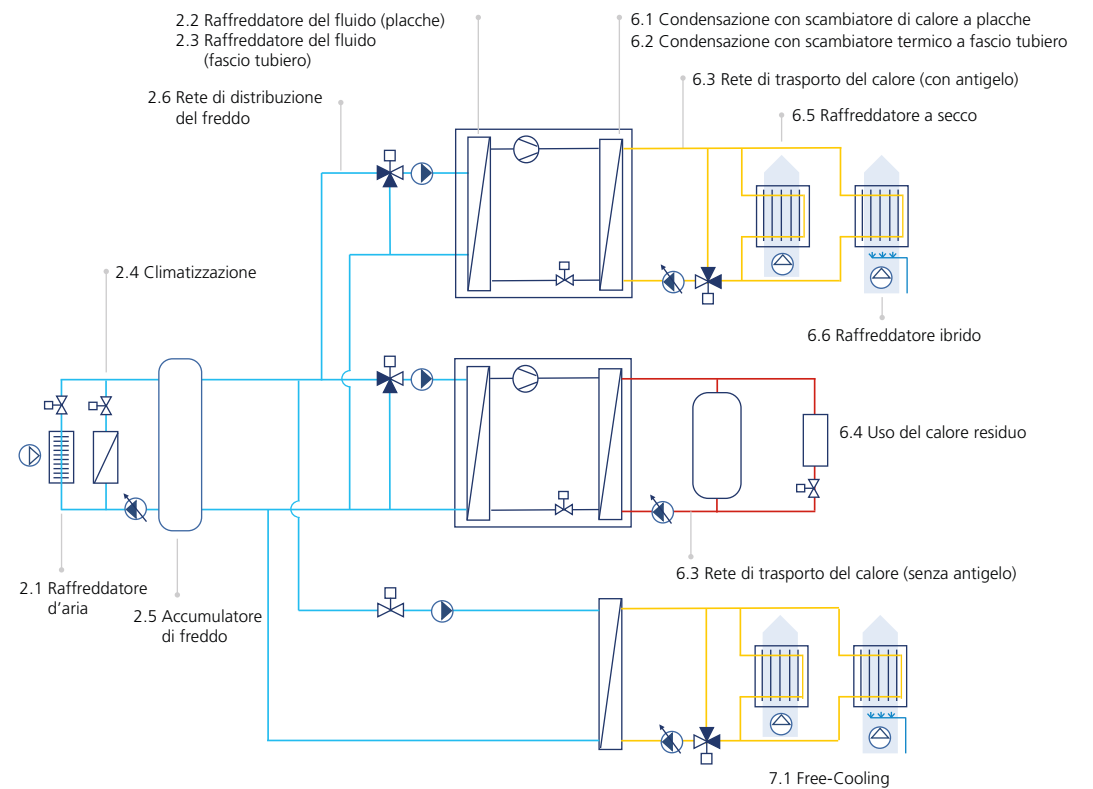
2.2 Raffreddatore del fluido (placche)
2.3 Raffreddatore del fluido (fascio tubiero)

6.1 Condensazione con scambiatore di calore a placche
6.2 Condensazione con scambiatore termico a fascio tubiero

6.3 Rete di trasporto del calore (con antigelo)

2.6 Rete di distribuzione del freddo

6.5 Raffreddatore a secco

2.4 Climatizzazione

6.6 Raffreddatore ibrido

6.4 Uso del calore residuo

2.1 Raffreddatore d’aria

2.5 Accumulatore di freddo

6.3 Rete di trasporto del calore (senza antigelo)

7.1 Free-Cooling